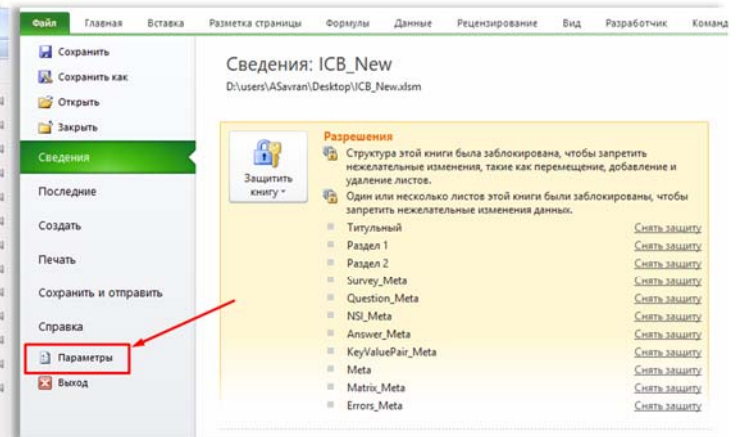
Файл Главная Вставка Разметка страницы Формулы Данные Рецензирование Вид Разработчик Команд

Сохранить
Сохранить как
Открыть
Закрыть
Сведения
Последние
Создать
Печать
Сохранить и отправить
Справка
Параметры
Выход

Сведения: ICB_New
D:\users\ASavran\Desktop\ICB_New.xlsm

Защитить книгу

Разрешения
Структура этой книги была заблокирована, чтобы запретить нежелательные изменения, такие как перемещение, добавление и удаление листов.
Один или несколько листов этой книги были заблокированы, чтобы запретить нежелательные изменения данных.

| | |
|---|---|
| Титульный | Снять защиту |
| Раздел 1 | Снять защиту |
| Раздел 2 | Снять защиту |
| Survey_Meta | Снять защиту |
| Question_Meta | Снять защиту |
| NSI_Meta | Снять защиту |
| Answer_Meta | Снять защиту |
| KeyValuePair_Meta | Снять защиту |
| Meta | Снять защиту |
| Matrix_Meta | Снять защиту |
| Errors_Meta | Снять защиту |